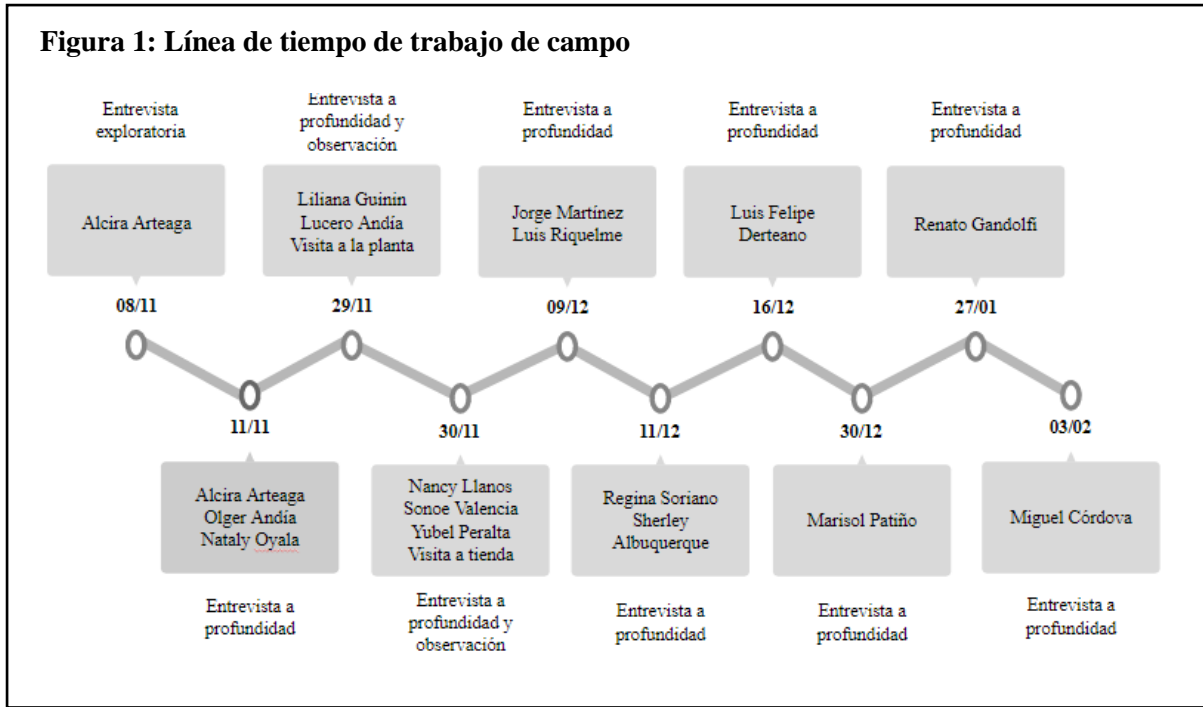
**Figura 1: Línea de tiempo de trabajo de campo**

Entrevista exploratoria

Alcira Arteaga

08/11

11/11

Alcira Arteaga
Olger Andía
Nataly Oyala

Entrevista a profundidad

Entrevista a profundidad y observación

Liliana Guinin
Lucero Andía
Visita a la planta

29/11

30/11

Nancy Llanos
Sonoe Valencia
Yubel Peralta
Visita a tienda

Entrevista a profundidad y observación

Entrevista a profundidad

Jorge Martínez
Luis Riquelme

09/12

11/12

Regina Soriano
Sherley Albuquerque

Entrevista a profundidad

Entrevista a profundidad

Luis Felipe Derteano

16/12

30/12

Marisol Patiño

Entrevista a profundidad

Entrevista a profundidad

Renato Gandolfi

27/01

03/02

Miguel Córdova

Entrevista a profundidad